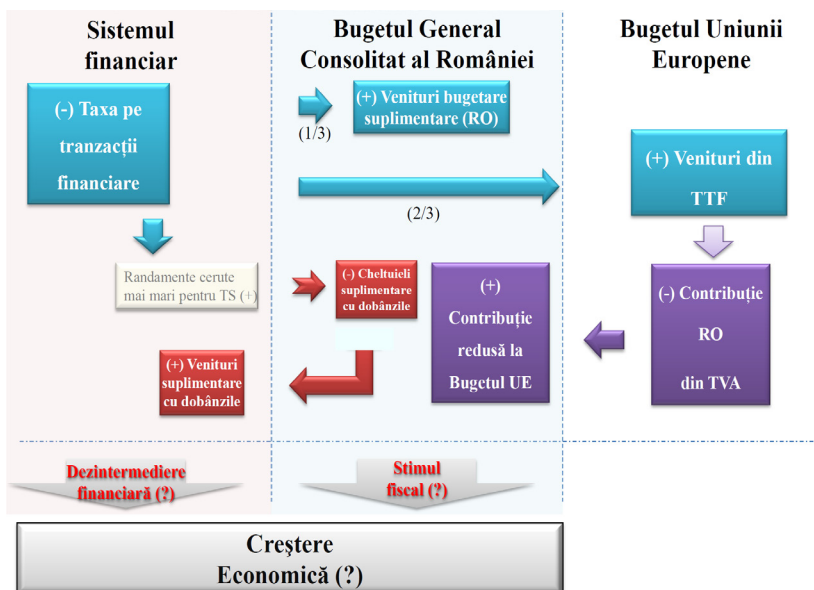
Sistemul financiar

Bugetul General Consolitat al României

Bugetul Uniunii Europene

(-) Taxa pe tranzacții financiare

(+) Venituri bugetare suplimentare (RO)

(1/3)

(+) Venituri din TTF

(2/3)

Randamente cerute mai mari pentru TS (+)

(-) Cheltuieli suplimentare cu dobânzile

(+) Contribuție redusă la Bugetul UE

(-) Contribuție RO din TVA

(+) Venituri suplimentare cu dobânzile

Dezintermediere financiară (?)

Stimul fiscal (?)

Creștere Economică (?)